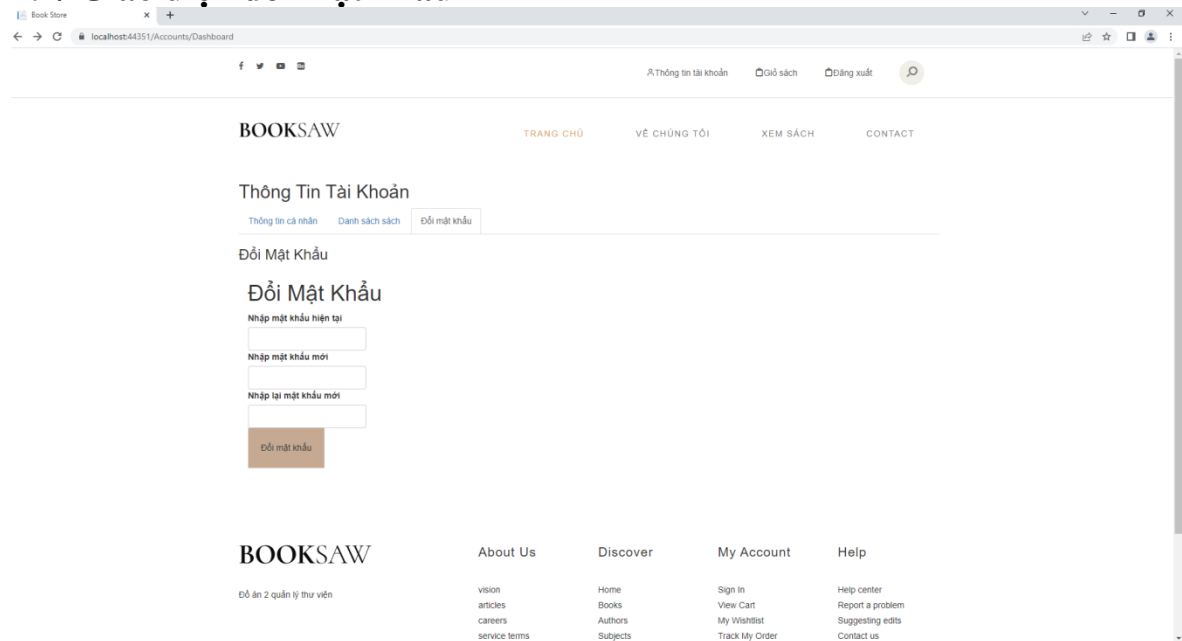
Book Store

localhost:44351/Accounts/Dashboard

Thông tin tài khoản   Giỏ sách   Đăng xuất

BOOKSAW

TRANG CHỦ   VỀ CHÚNG TÔI   XEM SÁCH   CONTACT

Thông Tin Tài Khoản

Thông tin cá nhân   Danh sách sách   Đổi mật khẩu

Đổi Mật Khẩu

Đổi Mật Khẩu

Nhập mật khẩu hiện tại

Nhập mật khẩu mới

Nhập lại mật khẩu mới

Đổi mật khẩu

BOOKSAW

Đồ án 2 quản lý thư viện

About Us
vision
articles
careers
service terms

Discover
Home
Books
Authors
Subjects

My Account
Sign In
View Cart
My Wishtlist
Track My Order

Help
Help center
Report a problem
Suggesting edits
Contact us